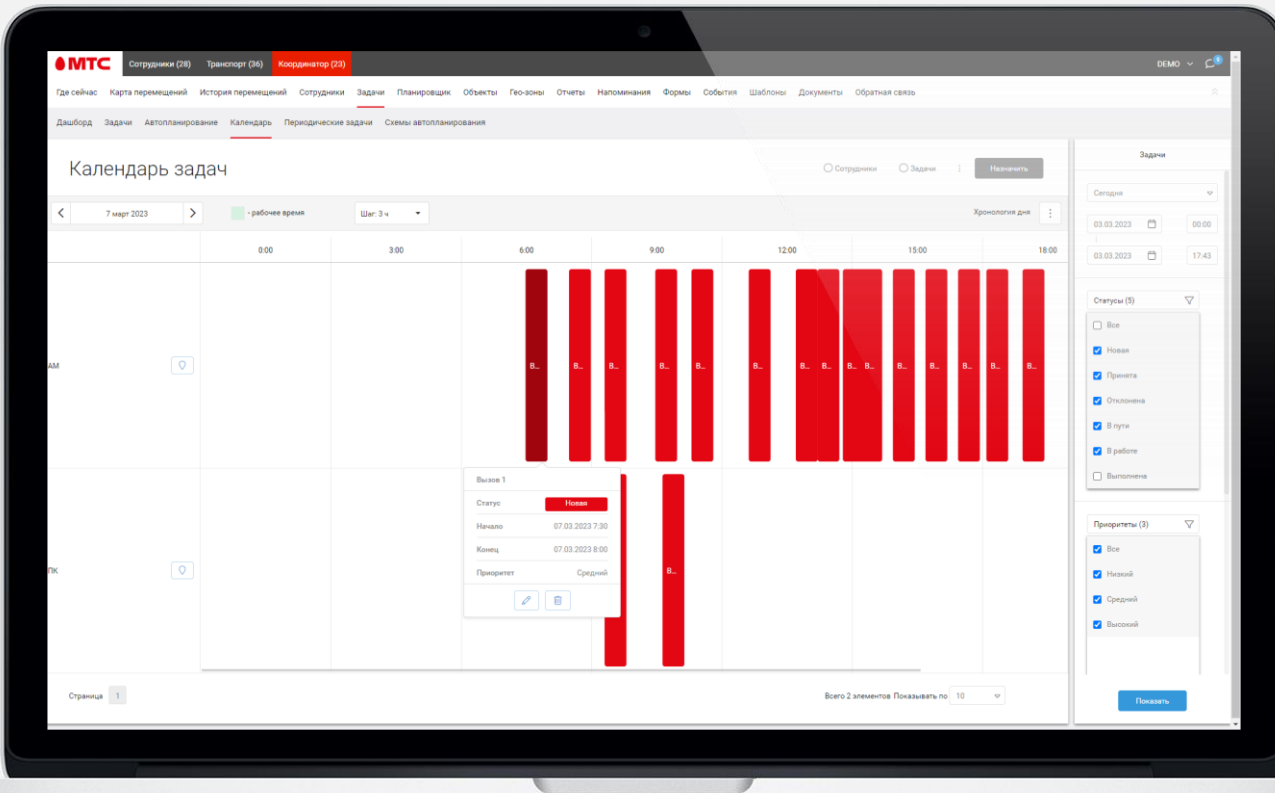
МТС Сотрудники (28) Транспорт (36) Координатор (23) DEMO

Где сейчас Карта перемещений История перемещений Сотрудники Задачи Планировщик Объекты Гео-зоны Отчеты Напоминания Формы События Шаблоны Документы Обратная связь

Дашборд Задачи Автопланирование Календарь Периодические задачи Схемы автопланирования

Календарь задач

Сотрудники Задачи Назначить

7 март 2023 - рабочее время Шаг: 3 ч Хронология дня

0:00 3:00 6:00 9:00 12:00 15:00 18:00

AM

В... В... В... В... В... В... В... В... В... В... В... В... В... В... В...

ПК

Вызов 1

Статус Новая

Начало 07.03.2023 7:30

Конец 07.03.2023 8:00

Приоритет Средний

В...

Страница 1

Всего 2 элементов Показывать по 10

Задачи

Сегодня

03.03.2023 00:00

03.03.2023 17:43

Статусы (5)

Все

Новая

Принята

Отклонена

В пути

В работе

Выполнена

Приоритеты (3)

Все

Низкий

Средний

Высокий

Показать